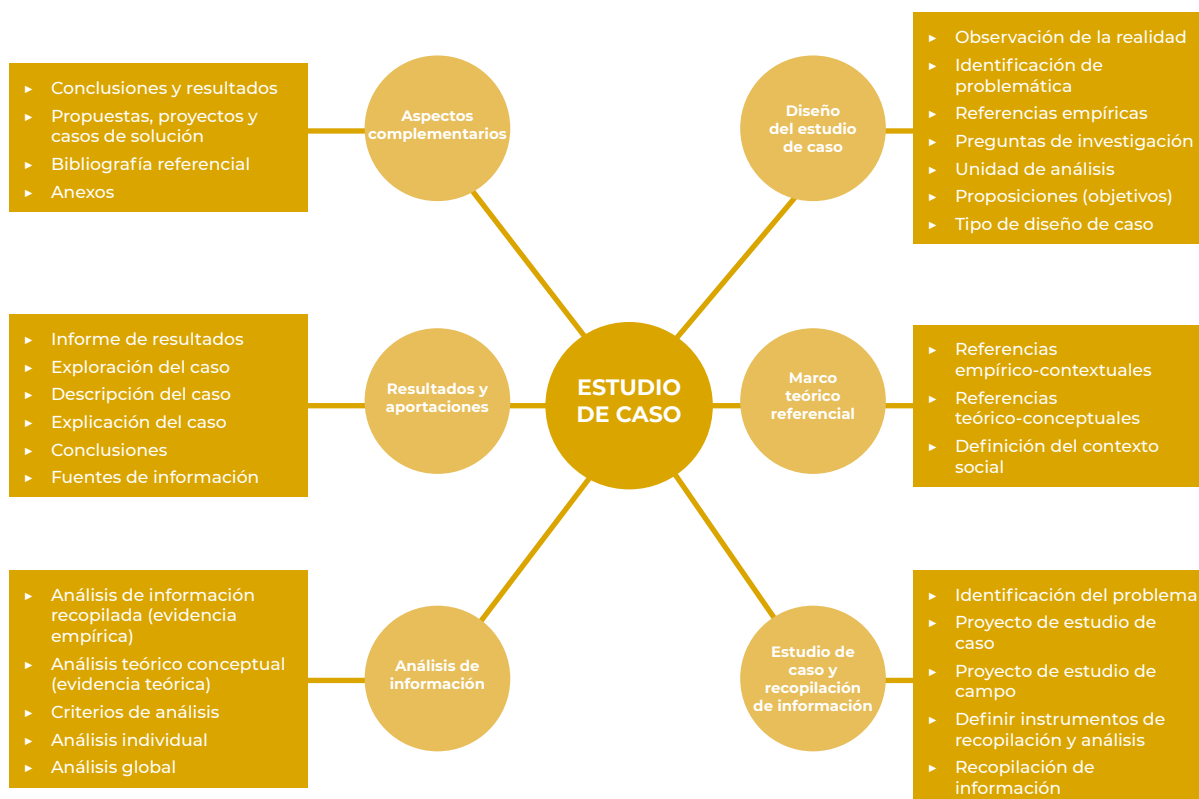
ESTUDIO DE CASO

Aspectos complementarios

- Conclusiones y resultados
- Propuestas, proyectos y casos de solución
- Bibliografía referencial
- Anexos

Diseño del estudio de caso

- Observación de la realidad
- Identificación de problemática
- Referencias empíricas
- Preguntas de investigación
- Unidad de análisis
- Proposiciones (objetivos)
- Tipo de diseño de caso

Resultados y aportaciones

- Informe de resultados
- Exploración del caso
- Descripción del caso
- Explicación del caso
- Conclusiones
- Fuentes de información

Marco teórico referencial

- Referencias empírico-contextuales
- Referencias teórico-conceptuales
- Definición del contexto social

Análisis de información

- Análisis de información recopilada (evidencia empírica)
- Análisis teórico conceptual (evidencia teórica)
- Criterios de análisis
- Análisis individual
- Análisis global

Estudio de caso y recopilación de información

- Identificación del problema
- Proyecto de estudio de caso
- Proyecto de estudio de campo
- Definir instrumentos de recopilación y análisis
- Recopilación de información